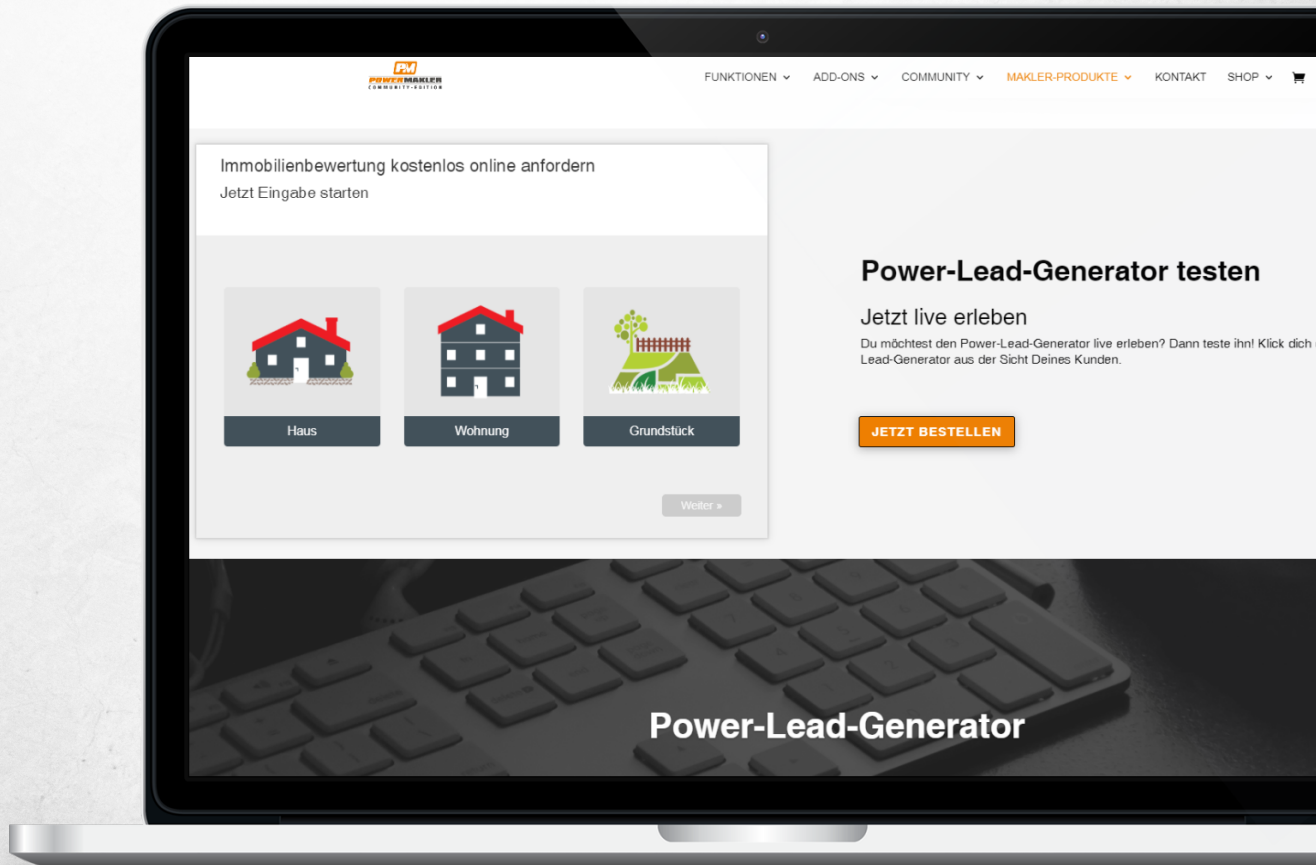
PM POWERMAKLER COMMUNITY-EDITION

FUNKTIONEN ADD-ONS COMMUNITY MAKLER-PRODUKTE KONTAKT SHOP

Immobilienbewertung kostenlos online anfordern
Jetzt Eingabe starten

Haus
Wohnung
Grundstück

Weiter »

Power-Lead-Generator testen

Jetzt live erleben

Du möchtest den Power-Lead-Generator live erleben? Dann teste ihn! Klick dich Lead-Generator aus der Sicht Deines Kunden.

JETZT BESTELLEN

Power-Lead-Generator